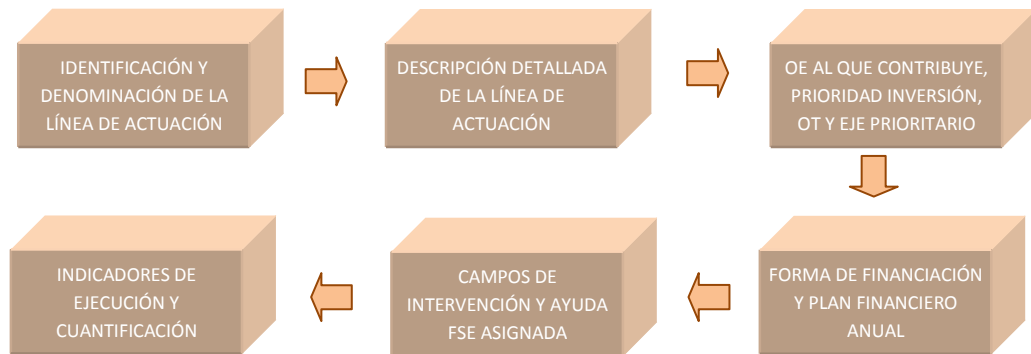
IDENTIFICACIÓN Y DENOMINACIÓN DE LA LÍNEA DE ACTUACIÓN

DESCRIPCIÓN DETALLADA DE LA LÍNEA DE ACTUACIÓN

OE AL QUE CONTRIBUYE, PRIORIDAD INVERSIÓN, OT Y EJE PRIORITARIO

FORMA DE FINANCIACIÓN Y PLAN FINANCIERO ANUAL

CAMPOS DE INTERVENCIÓN Y AYUDA FSE ASIGNADA

INDICADORES DE EJECUCIÓN Y CUANTIFICACIÓN